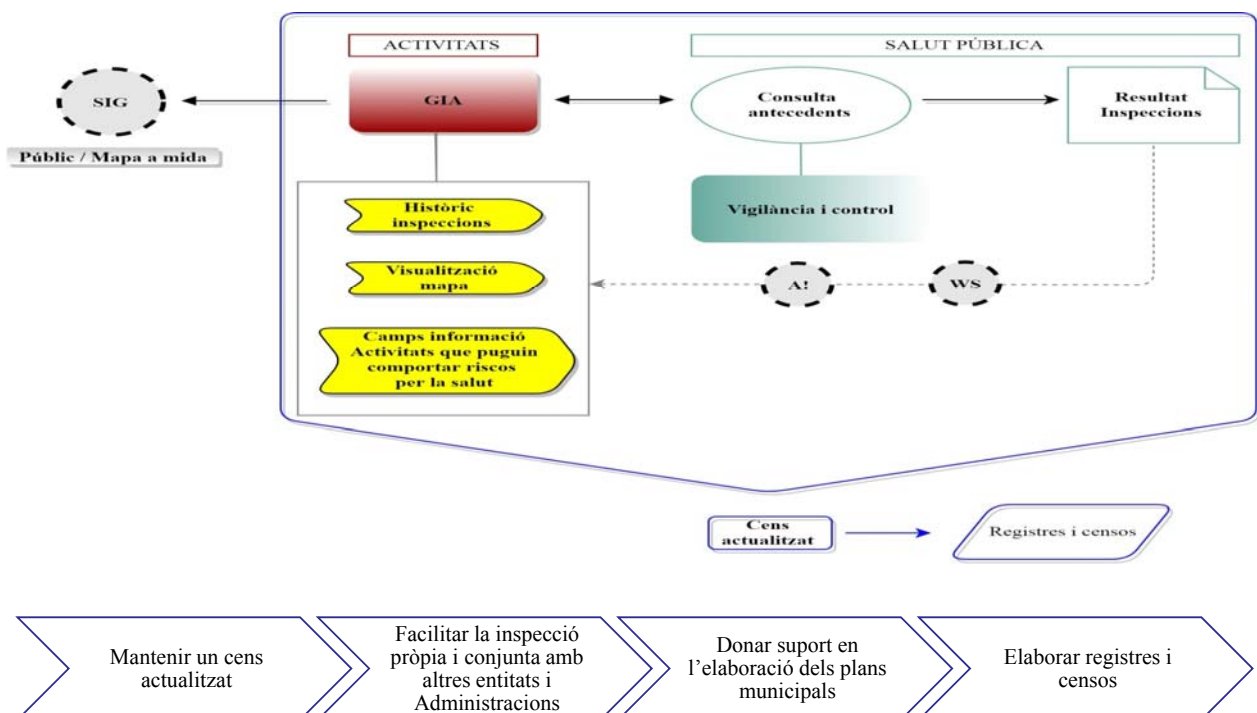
ACTIVITATS

SALUT PÚBLICA

SIG

Públic / Mapa a mida

GIA

Consulta antecedents

Resultat Inspeccions

Vigilància i control

Històric inspeccions

Visualització mapa

Camps informació Activitats que puguin comportar riscos per la salut

A!

WS

Cens actualitzat

Registres i censos

Mantenir un cens actualitzat

Facilitar la inspecció pròpia i conjunta amb altres entitats i Administracions

Donar suport en l'elaboració dels plans municipals

Elaborar registres i censos